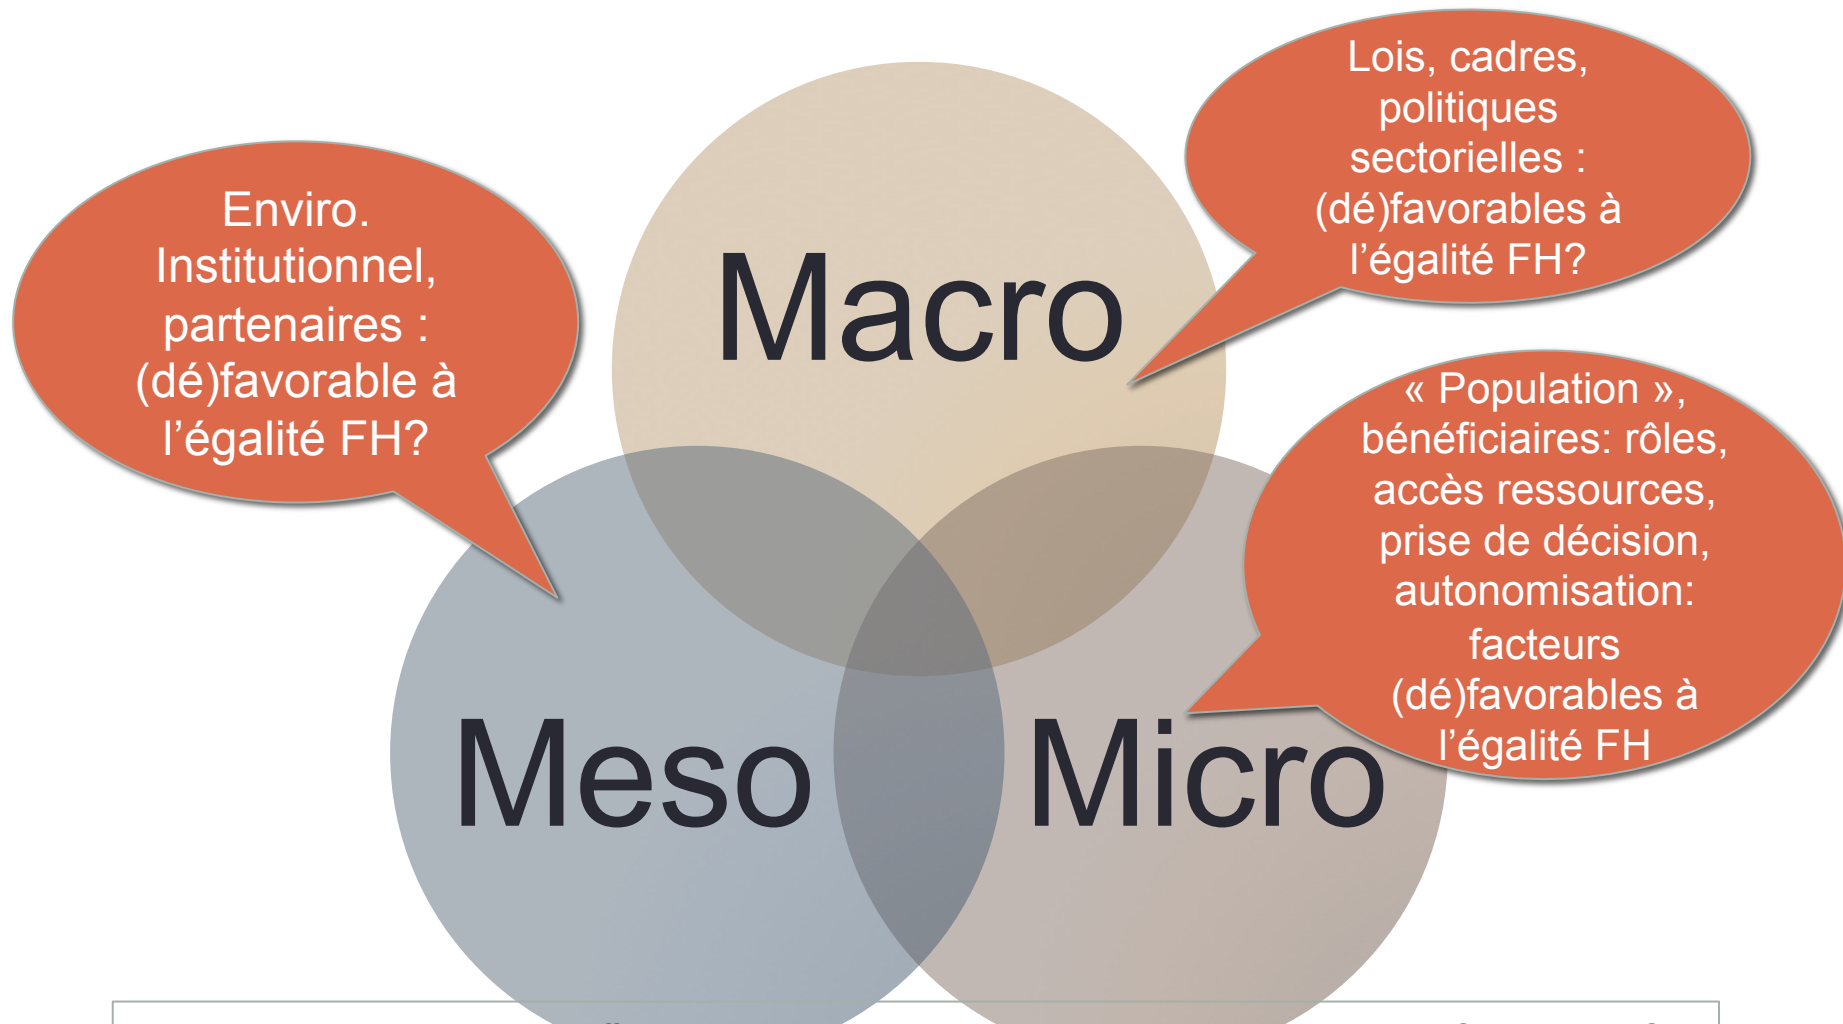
Enviro. Institutionnel, partenaires : (dé)favorable à l'égalité FH?

Macro

Lois, cadres, politiques sectorielles : (dé)favorables à l'égalité FH?

« Population », bénéficiaires: rôles, accès ressources, prise de décision, autonomisation: facteurs (dé)favorables à l'égalité FH

Meso

Micro